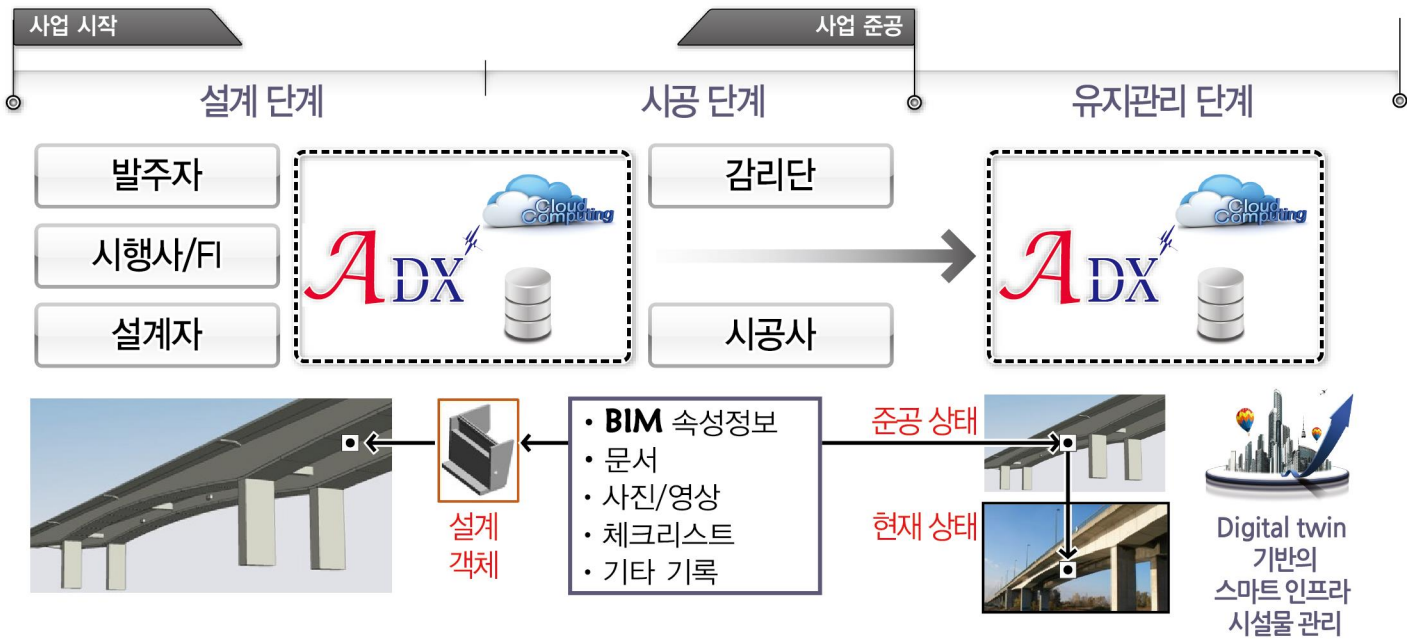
사업 시작

사업 준공

설계 단계

시공 단계

유지관리 단계

발주자

시행사/FI

설계자

ADX

Cloud Computing

감리단

시공사

ADX

Cloud Computing

설계 객체

• BIM 속성정보
• 문서
• 사진/영상
• 체크리스트
• 기타 기록

준공 상태

현재 상태

Digital twin 기반의 스마트 인프라 시설물 관리